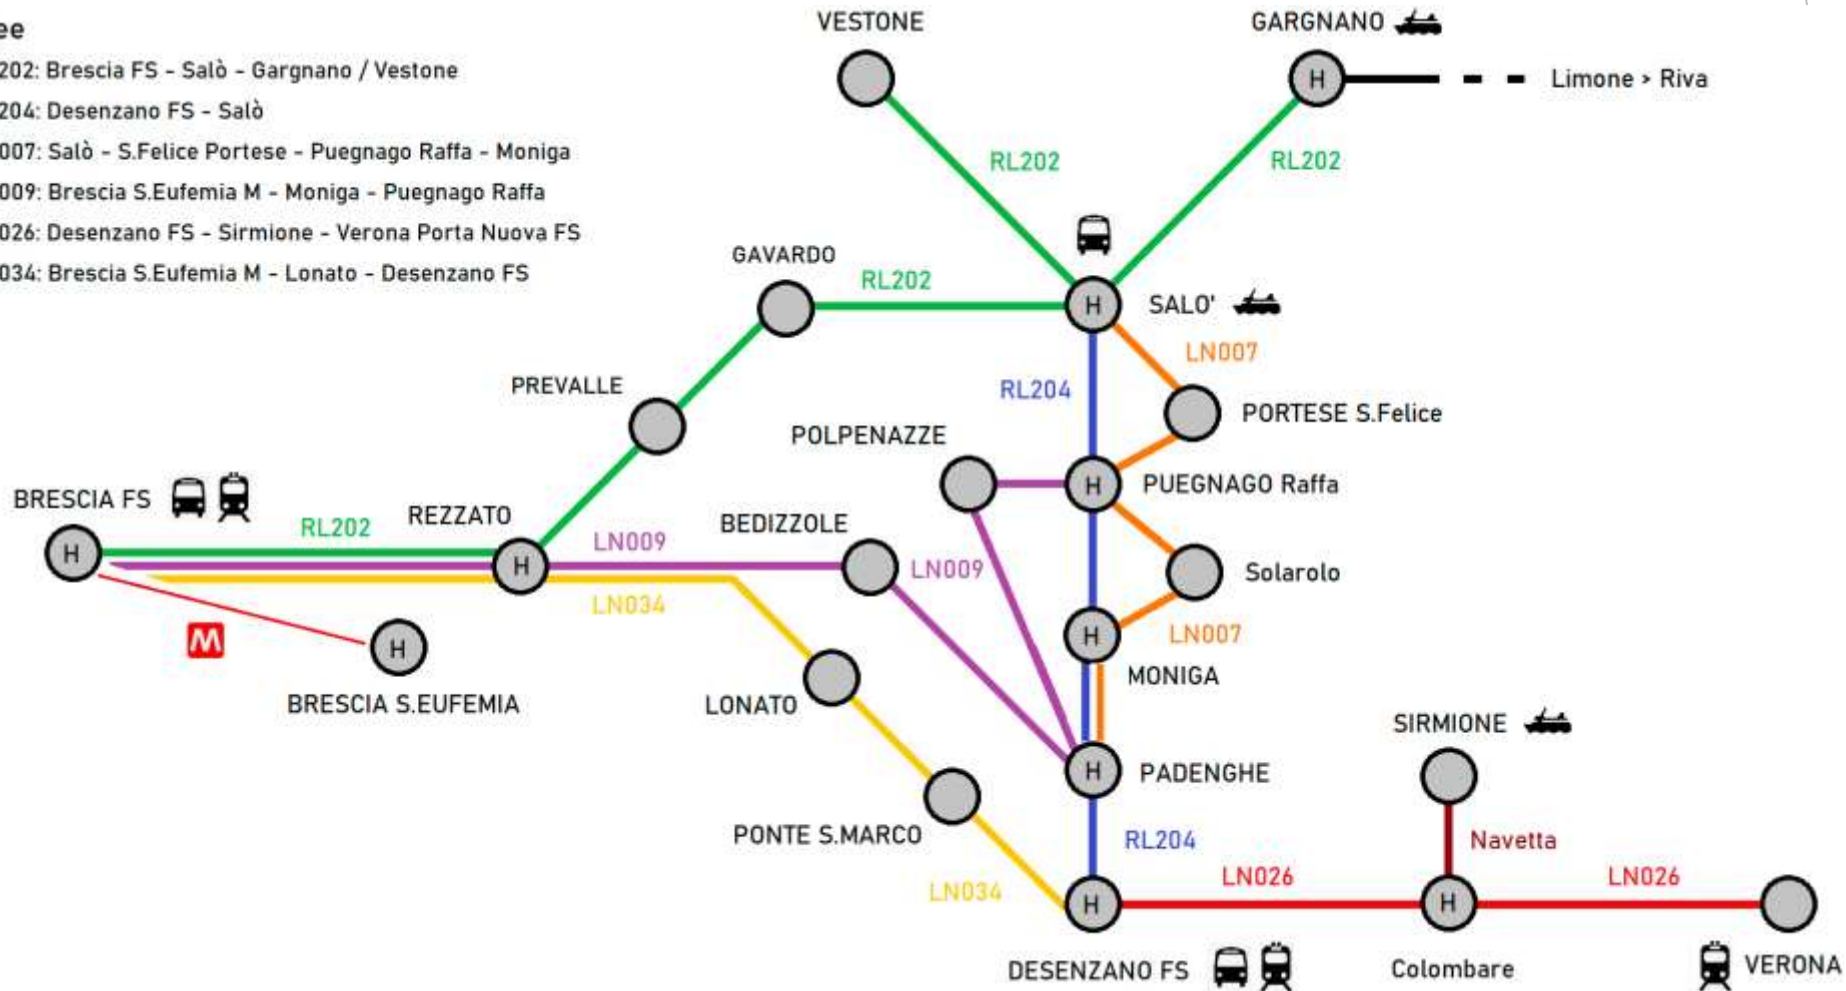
ee
202: Brescia FS - Salò - Gargnano / Vestone
204: Desenzano FS - Salò
007: Salò - S.Felice Portese - Puegnago Raffa - Moniga
009: Brescia S.Eufemia M - Moniga - Puegnago Raffa
026: Desenzano FS - Sirmione - Verona Porta Nuova FS
034: Brescia S.Eufemia M - Lonato - Desenzano FS

VESTONE
GARGNANO
H
Limone > Riva
RL202
RL202
GAVARDO
RL202
H
SALO'
LN007
PREVALLE
RL204
PORTESE S.Felice
POLPENAZZE
H
PUEGNAGO Raffa
BRESCIA FS
RL202
REZZATO
H
LN009
BEDIZZOLE
LN009
Solarolo
H
LN034
H
LN007
M
H
MONIGA
BRESCIA S.EUFEMIA
LONATO
SIRMIONE
H
PADENGHE
PONTE S.MARCO
RL204
Navetta
LN034
LN026
LN026
H
H
DESENZANO FS
Colombare
VERONA